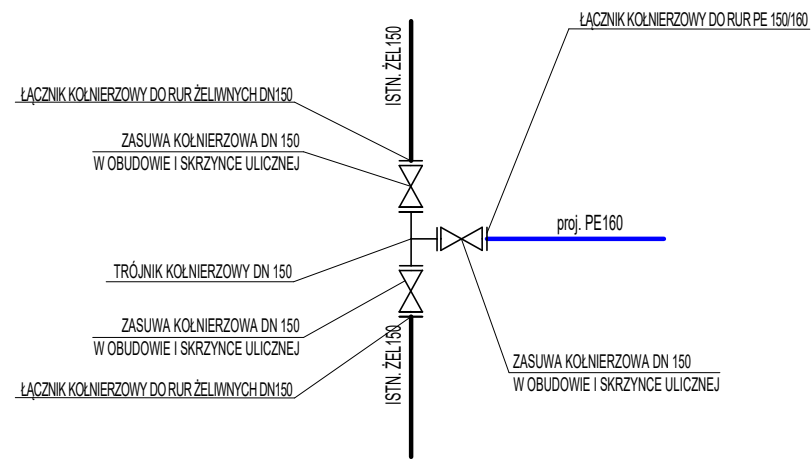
ŁĄCZNIK KOŁNIERZOWY DO RUR PE 150/160

ISTN. ŻEL150

ŁĄCZNIK KOŁNIERZOWY DO RUR ŻELIWNYCH DN150

ZASUWA KOŁNIERZOWA DN 150
W OBUDOWIE I SKRZYNCE ULICZNEJ

proj. PE160

TRÓJNIK KOŁNIERZOWY DN 150

ZASUWA KOŁNIERZOWA DN 150
W OBUDOWIE I SKRZYNCE ULICZNEJ

ISTN. ŻEL150

ŁĄCZNIK KOŁNIERZOWY DO RUR ŻELIWNYCH DN150

ZASUWA KOŁNIERZOWA DN 150
W OBUDOWIE I SKRZYNCE ULICZNEJ